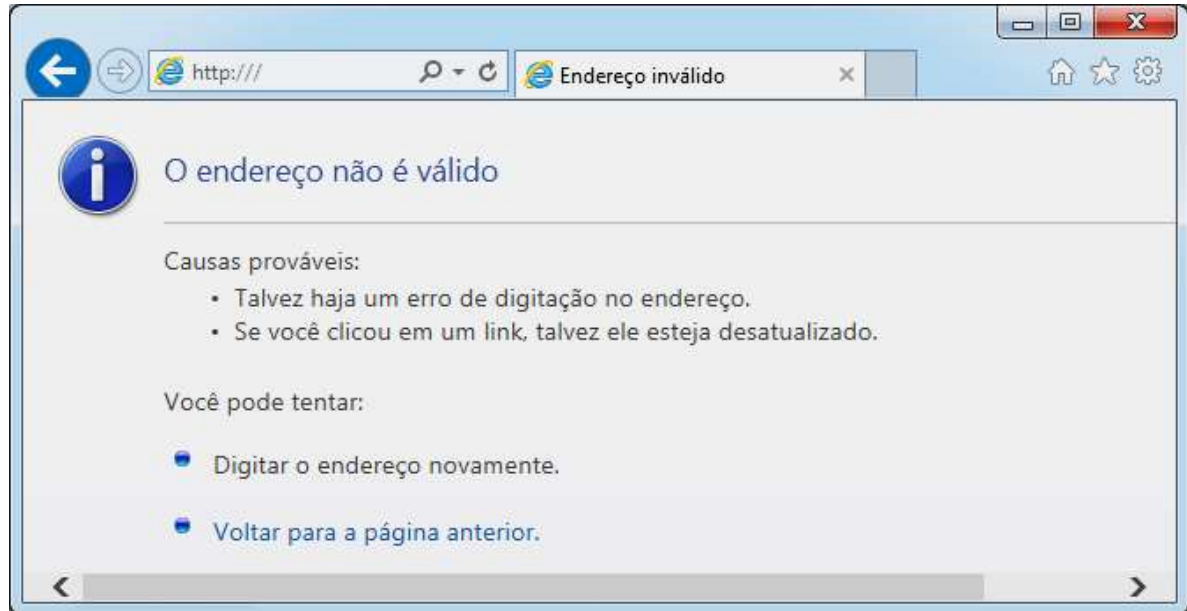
http:///

Endereço inválido

O endereço não é válido

Causas prováveis:

- Talvez haja um erro de digitação no endereço.
- Se você clicou em um link, talvez ele esteja desatualizado.

Você pode tentar:

- Digitar o endereço novamente.

- Voltar para a página anterior.